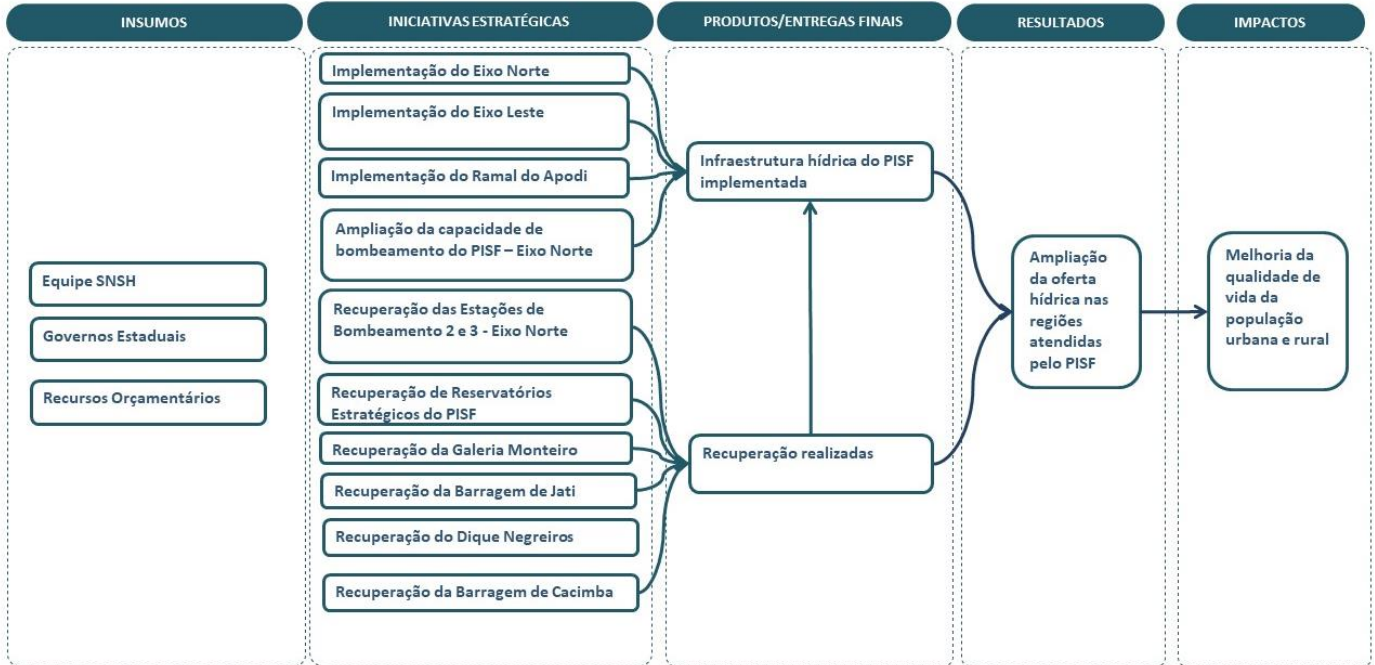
INSUMOS

Equipe SNSH

Governos Estaduais

Recursos Orçamentários

INICIATIVAS ESTRATÉGICAS

Implementação do Eixo Norte

Implementação do Eixo Leste

Implementação do Ramal do Apodi

Ampliação da capacidade de bombeamento do PISF – Eixo Norte

Recuperação das Estações de Bombeamento 2 e 3 - Eixo Norte

Recuperação de Reservatórios Estratégicos do PISF

Recuperação da Galeria Monteiro

Recuperação da Barragem de Jati

Recuperação do Dique Negreiros

Recuperação da Barragem de Cacimba

PRODUTOS/ENTREGAS FINAIS

Infraestrutura hídrica do PISF implementada

Recuperação realizadas

RESULTADOS

Ampliação da oferta hídrica nas regiões atendidas pelo PISF

IMPACTOS

Melhoria da qualidade de vida da população urbana e rural